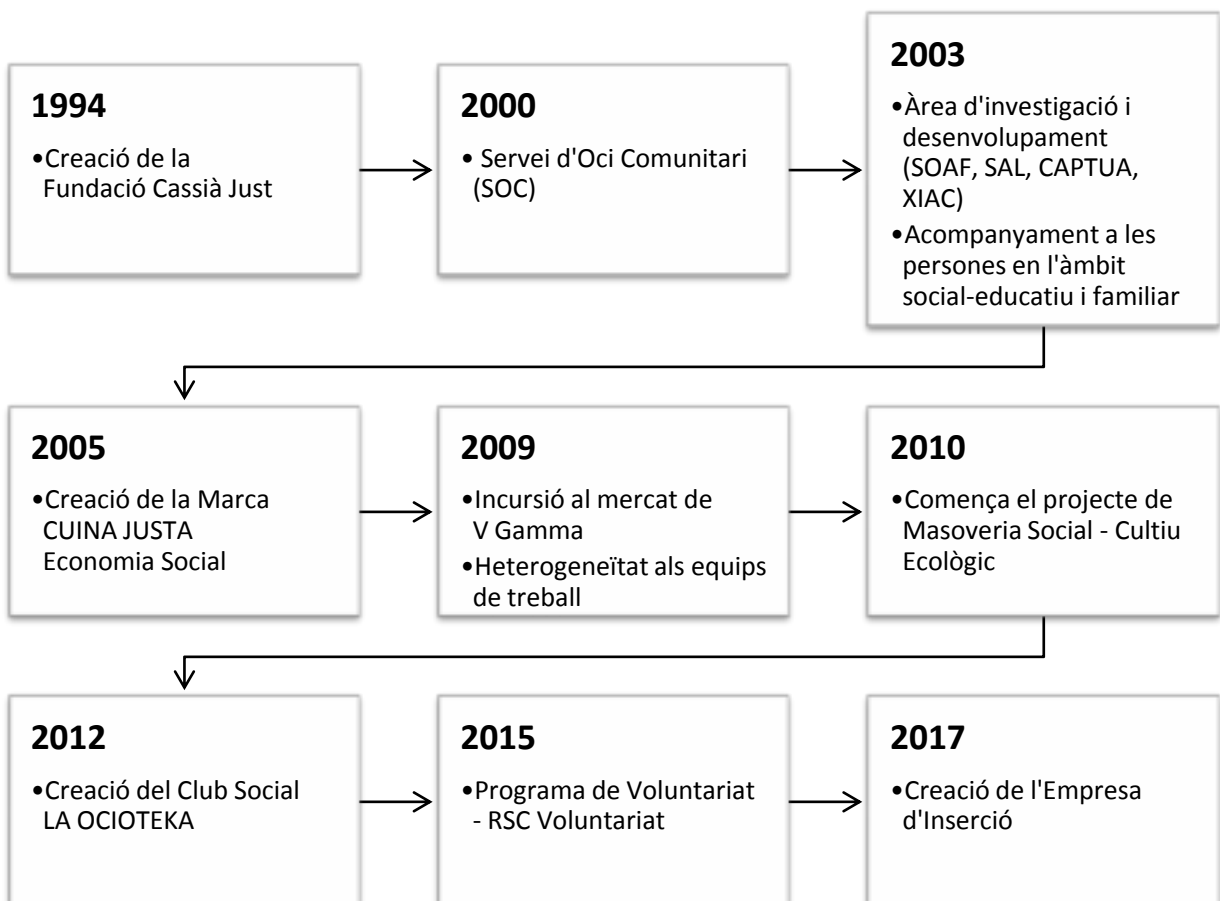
**1994**

•Creació de la Fundació Cassià Just

**2000**

• Servei d'Oci Comunitari (SOC)

**2003**

•Àrea d'investigació i desenvolupament (SOAF, SAL, CAPTUA, XIAC)

•Acompanyament a les persones en l'àmbit social-educatiu i familiar

**2005**

•Creació de la Marca CUINA JUSTA Economia Social

**2009**

•Incursió al mercat de V Gamma

•Heterogeneïtat als equips de treball

**2010**

•Comença el projecte de Masoveria Social - Cultiu Ecològic

**2012**

•Creació del Club Social LA OCIOTEKA

**2015**

•Programa de Voluntariat - RSC Voluntariat

**2017**

•Creació de l'Empresa d'Inserció